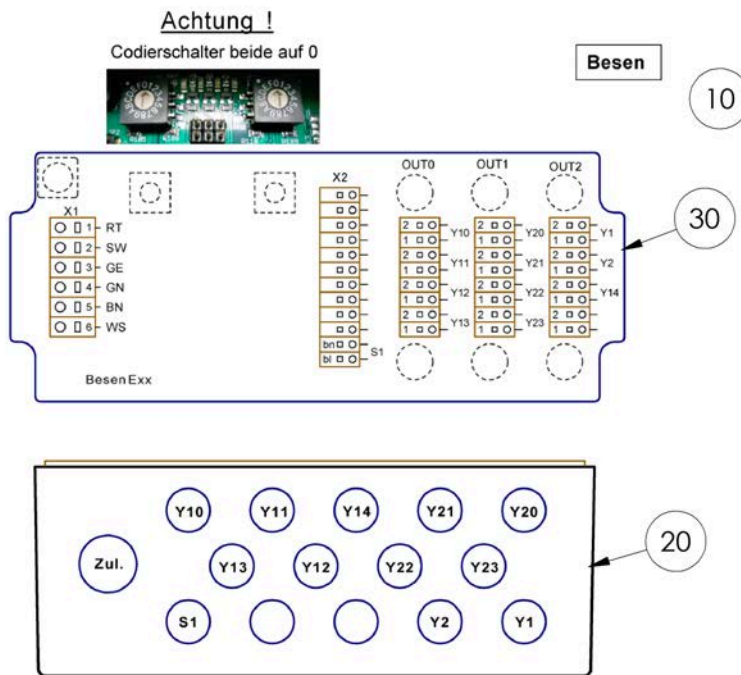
Achtung !
Codierschalter beide auf 0

Besen

10

30

X1
1 RT
2 SW
3 GE
4 GN
5 BN
6 WS

Besen Exx

X2
bn
bl
S1

OUT0
2
1
2
1
2
1
2
1
Y10
Y11
Y12
Y13

OUT1
2
1
2
1
2
1
2
1
Y20
Y21
Y22
Y23

OUT2
2
1
2
1
2
1
Y1
Y2
Y14

20

Y10 Y11 Y14 Y21 Y20
Zul.
Y13 Y12 Y22 Y23
S1 Y2 Y1